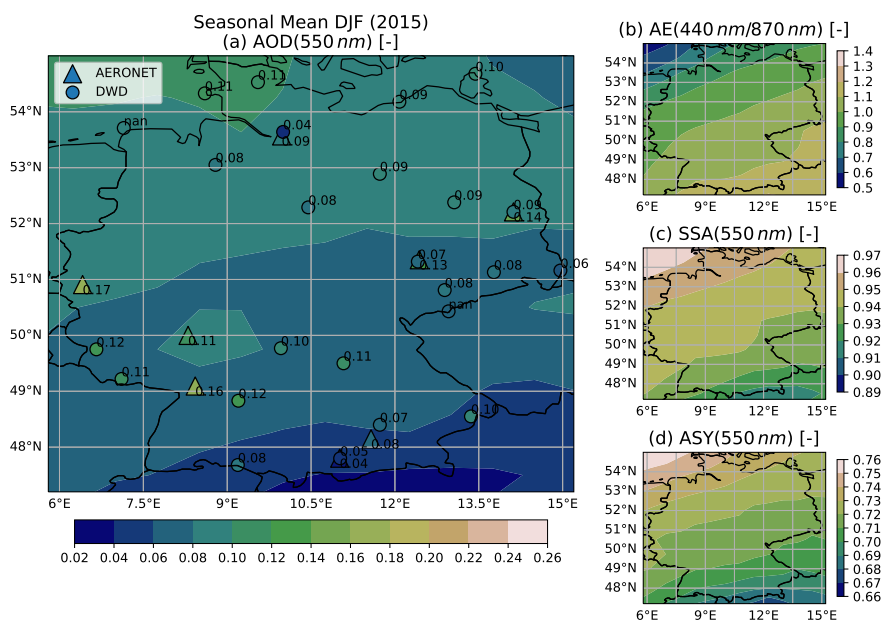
Seasonal Mean DJF (2015)
(a) AOD(550 $nm$) [-]

AERONET
DWD

0.11
0.11
0.10
0.09
nan
0.04
0.09
0.08
0.09
0.08
0.09
0.09
0.14
0.07
0.13
0.08
0.06
0.17
0.08
nan
0.12
0.11
0.10
0.11
0.11
0.16
0.12
0.07
0.10
0.05
0.08
0.04
0.08

54°N
53°N
52°N
51°N
50°N
49°N
48°N
6°E
7.5°E
9°E
10.5°E
12°E
13.5°E
15°E

0.02 0.04 0.06 0.08 0.10 0.12 0.14 0.16 0.18 0.20 0.22 0.24 0.26

(b) AE(440 $nm$/870 $nm$) [-]
54°N
53°N
52°N
51°N
50°N
49°N
48°N
6°E 9°E 12°E 15°E
1.4
1.3
1.2
1.1
1.0
0.9
0.8
0.7
0.6
0.5

(c) SSA(550 $nm$) [-]
54°N
53°N
52°N
51°N
50°N
49°N
48°N
6°E 9°E 12°E 15°E
0.97
0.96
0.95
0.94
0.93
0.92
0.91
0.90
0.89

(d) ASY(550 $nm$) [-]
54°N
53°N
52°N
51°N
50°N
49°N
48°N
6°E 9°E 12°E 15°E
0.76
0.75
0.74
0.73
0.72
0.71
0.70
0.69
0.68
0.67
0.66